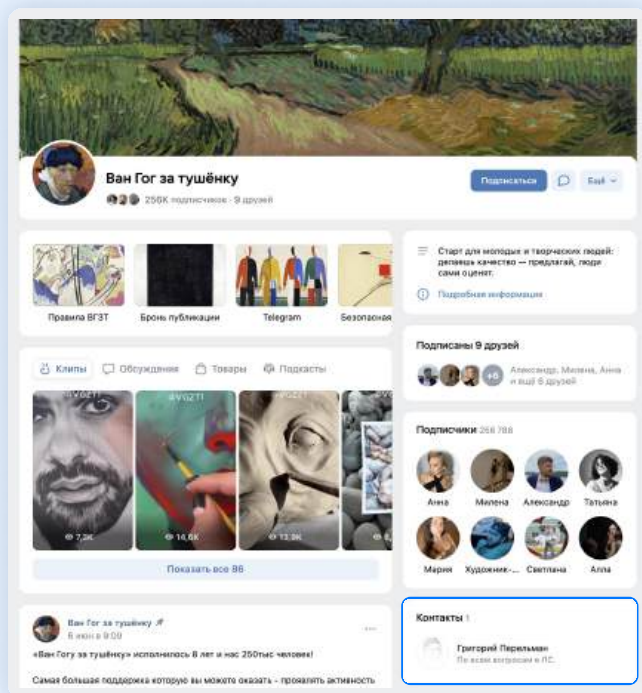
Ван Гог за тушёнку

256K подписчиков · 9 друзей

Подписаться

Ещё

Правила ВГЗТ

Бронь публикации

Telegram

Безопасная

Старт для молодых и творческих людей: делаешь качество — предлагай, люди сами оценят.

Подробная информация

Подписаны 9 друзей

+6

Александр, Милена, Анна и ещё 6 друзей

Клипы

Обсуждения

Товары

Подкасты

@VGZT

@VGZT

@VGZT

7,2K

16,6K

13,9K

Показать все 86

Подписчики 256 788

Анна

Милена

Александр

Татьяна

Мария

Художник-...

Светлана

Алла

Ван Гог за тушёнку

6 июн в 9:09

«Ван Гогу за тушёнку» исполнилось 8 лет и нас 250тыс человек!

Самая большая поддержка которую вы можете оказать - проявлять активность

Контакты 1

Григорий Перельман

По всем вопросам в ЛС